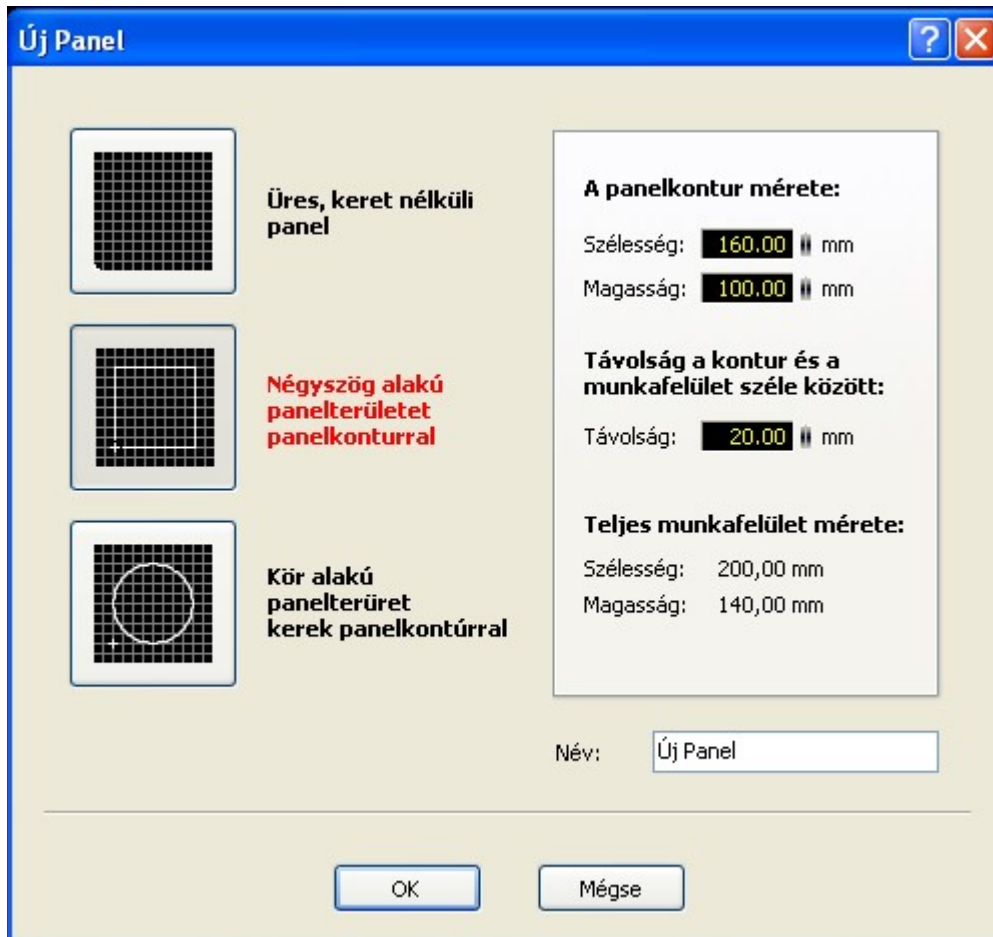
Új Panel

?

Üres, keret nélküli panel

Négyszög alakú panelterületet panelkonturral

Kör alakú panelteüret kerek panelkontúrral

A panelkontur mérete:

Szélesség: 160.00 mm

Magasság: 100.00 mm

Távolság a kontur és a munkafelület széle között:

Távolság: 20.00 mm

Teljes munkafelület mérete:

Szélesség: 200,00 mm

Magasság: 140,00 mm

Név: Új Panel

OK

Mégse